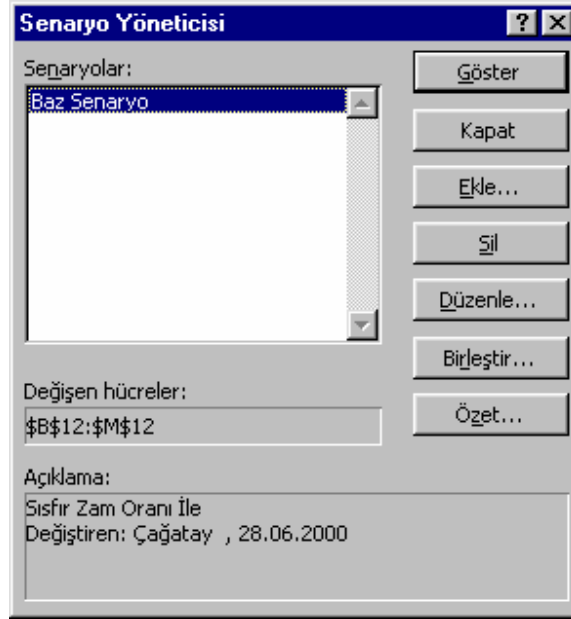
Senaryo Yöneticisi

?

Senaryolar:

Baz Senaryo

Göster

Kapat

Ekle...

Sil

Düzenle...

Birleştir...

Değişen hücreler:

$B$12:$M$12

Özet...

Açıklama:

Sısfır Zam Oranı İle
Değiştiren: Çağatay , 28.06.2000